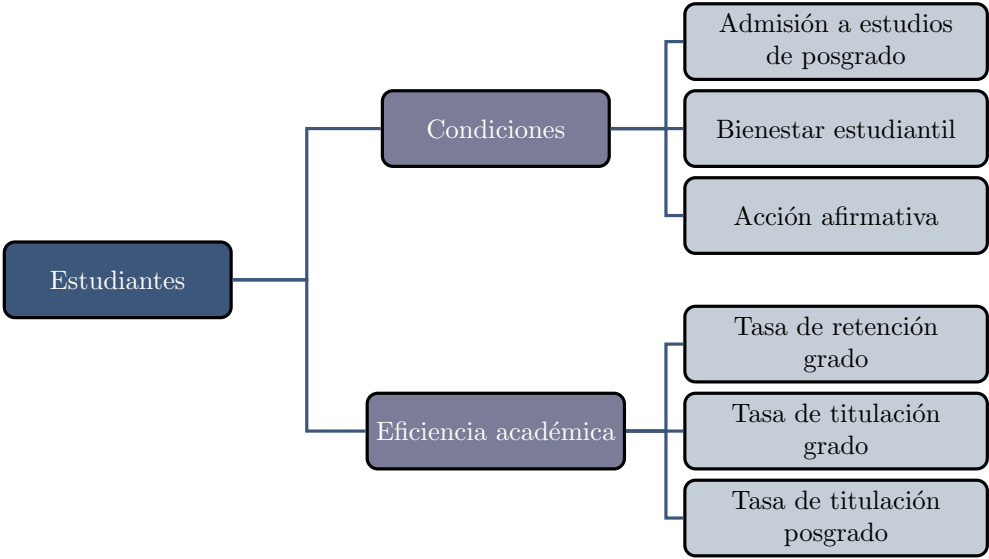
Estudiantes

Condiciones

Admisión a estudios de posgrado

Bienestar estudiantil

Acción afirmativa

Eficiencia académica

Tasa de retención grado

Tasa de titulación grado

Tasa de titulación posgrado